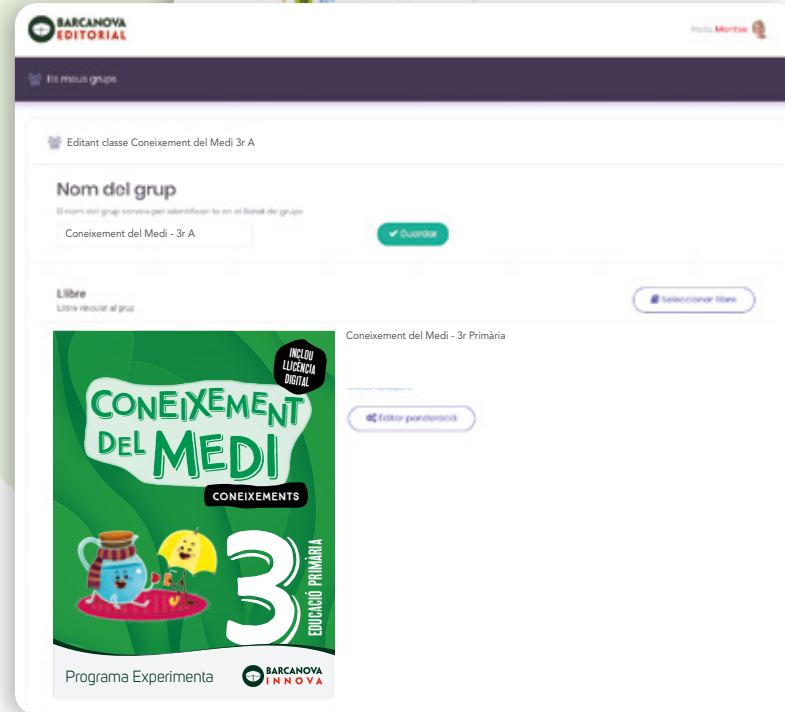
BARCANOVA EDITORIAL

Hola, Montse

Els meus grups

Editant classe Coneixement del Medi 3r A

Nom del grup

El nom del grup servirà per identificar-lo en el llistat de grups

Coneixement del Medi - 3r A

✔ Guardar

Llibre

Llibre vinculat al grup

Seleccionar llibre

Coneixement del Medi - 3r Primària

Editar ponderació

INCLOU LLICÈNCIA DIGITAL

CONEIXEMENT DEL MEDI

CONEIXEMENTS

3

EDUCACIÓ PRIMÀRIA

Programa Experimenta

BARCANOVA INNOVA